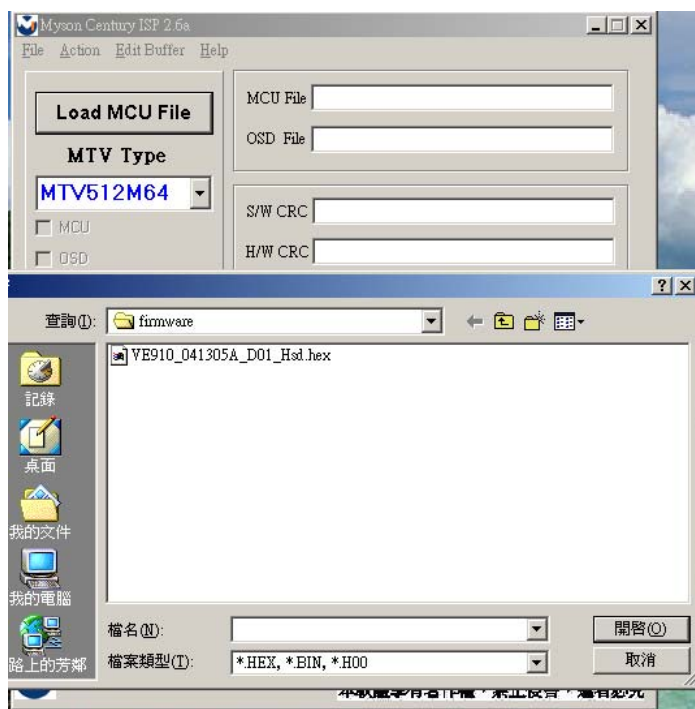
Myson Century ISP 2.6a

File Action Edit Buffer Help

Load MCU File

MTV Type

MTV512M64

MCU

OSD

MCU File

OSD File

S/W CRC

H/W CRC

?

查詢(I): firmware

VE910_041305A_D01_Hsd.hex

記錄

桌面

我的文件

我的電腦

路上的芳鄰

檔名(N):

檔案類型(T): *.HEX, *.BIN, *.H00

開啓(O)

取消

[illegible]